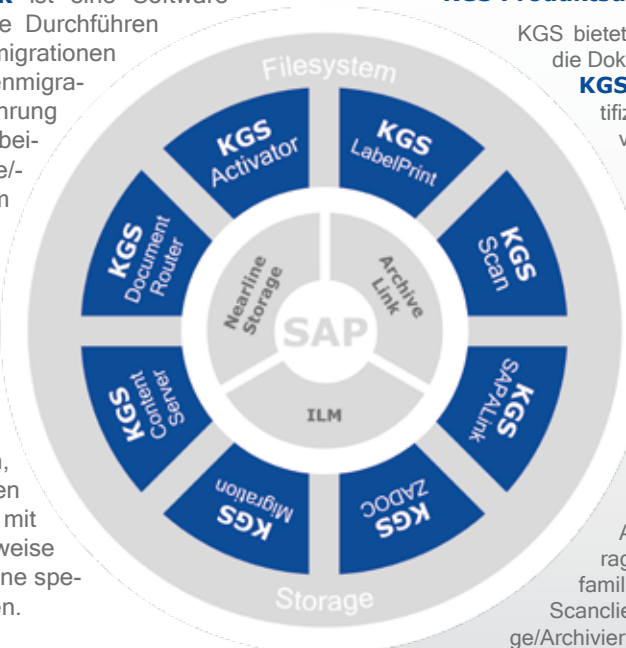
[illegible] ist eine Software
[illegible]e Durchführen
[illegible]migrationen
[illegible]enmigra-
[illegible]hrung
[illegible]bei-
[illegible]e/-
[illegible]n

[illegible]n,
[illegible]en
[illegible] mit
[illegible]weise
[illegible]ne spe-
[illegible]en.

KGS Produkts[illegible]

KGS bietet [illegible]
die Dok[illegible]
KGS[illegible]
tifiz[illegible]
v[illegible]

A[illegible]
rag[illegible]
famil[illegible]
Scanclie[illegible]
ge/Archivier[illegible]

Filesystem

KGS Activator

KGS LabelPrint

KGS Scan

KGS SAPALink

KGS ZADOC

KGS Migration

KGS Content Server

KGS Document Router

Nearline Storage

Archive Link

SAP

ILM

Storage